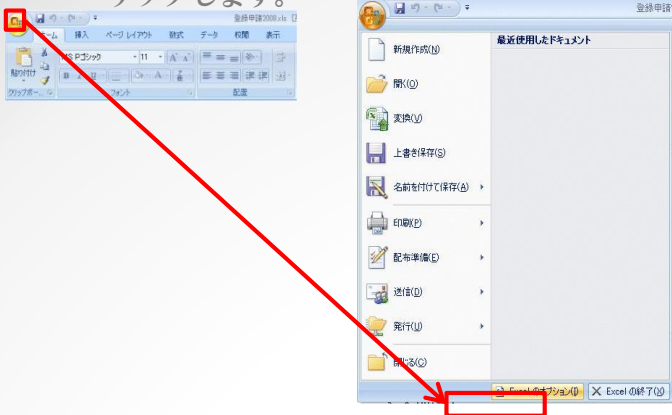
リックします。

登録申請2008.xls

ホーム 挿入 ページレイアウト 数式 データ 校閲 表示

MS Pゴシック 11 A A

貼り付け

クリップボード フォント 配置

登録申請

最近使用したドキュメント

新規作成(N)

開く(O)

変換(V)

上書き保存(S)

名前を付けて保存(A)

印刷(P)

配布準備(E)

送信(D)

発行(U)

閉じる(C)

Excel のオプション(I)

Excel の終了(X)